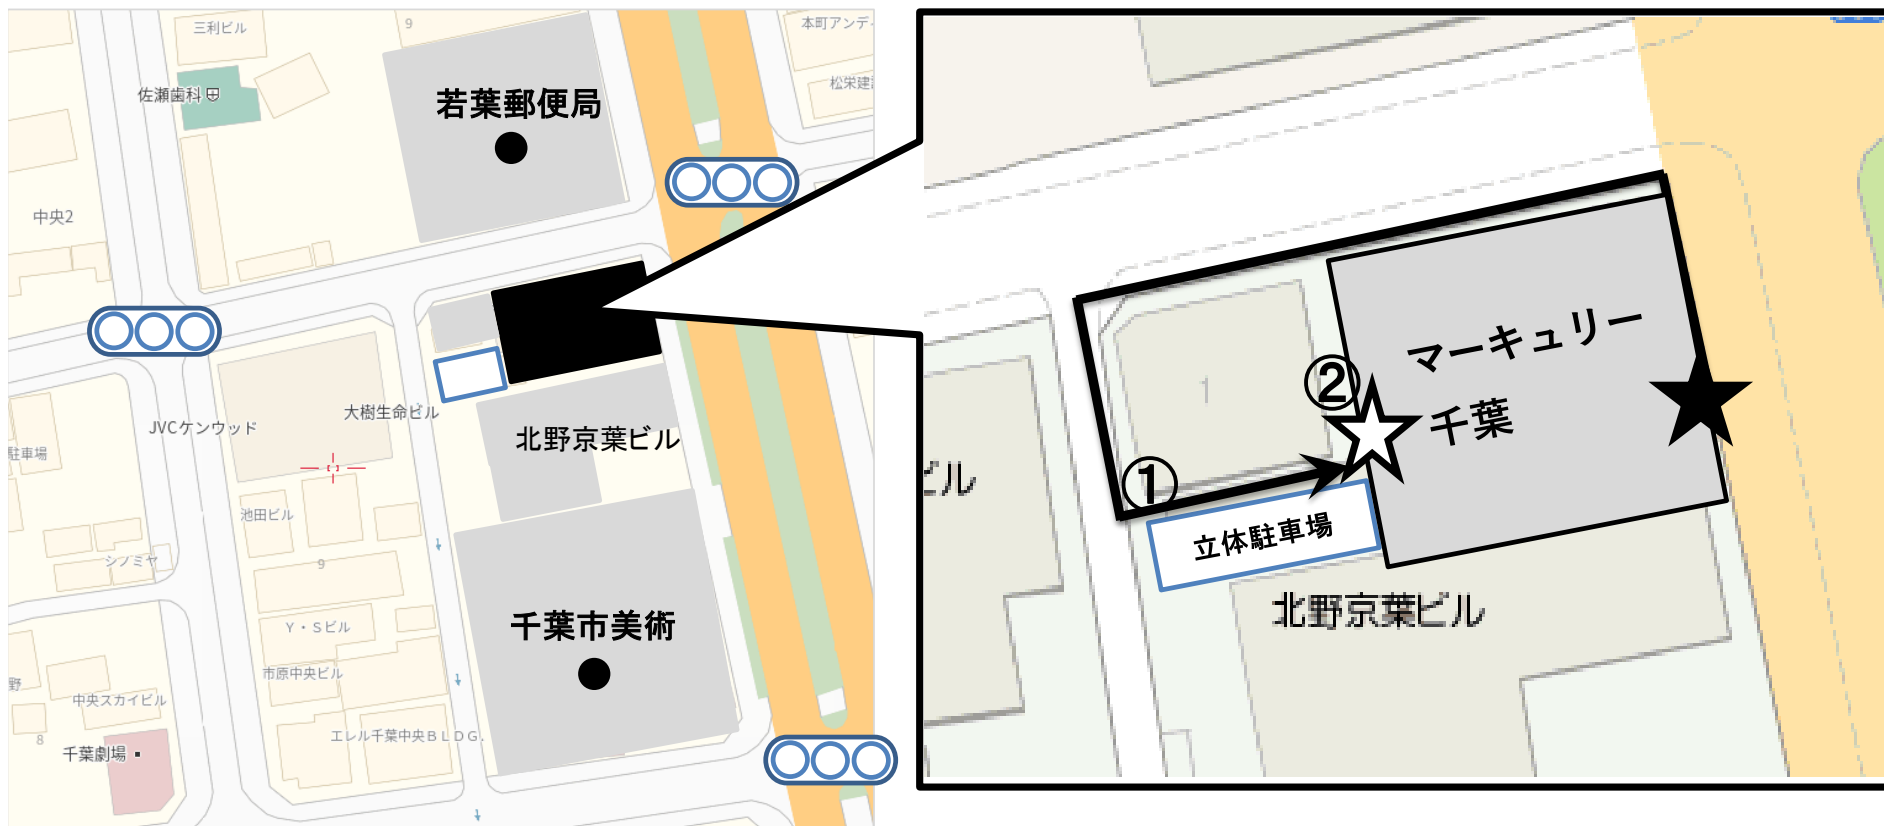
三利ビル
9
本町アンデ
佐瀬歯科
松栄建
若葉郵便局
中央2
大樹生命ビル
JVCケンウッド
駐車場
北野京葉ビル
池田ビル
シノミヤ
9
Y・Sビル
市原中央ビル
千葉市美術
野
中央スカイビル
8
エレル千葉中央BLDG.
千葉劇場

マーキュリー
千葉
②
①
1
ビル
立体駐車場
北野京葉ビル